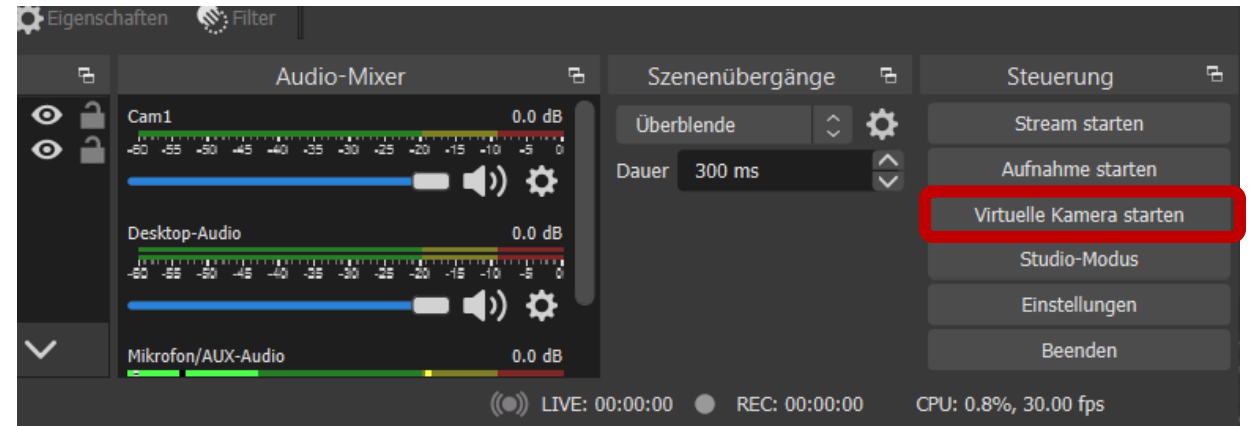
Eigenschaften Filter

Audio-Mixer

Cam1 0.0 dB
-60 -55 -50 -45 -40 -35 -30 -25 -20 -15 -10 -5 0

Desktop-Audio 0.0 dB
-60 -55 -50 -45 -40 -35 -30 -25 -20 -15 -10 -5 0

Mikrofon/AUX-Audio 0.0 dB

Szenenübergänge

Überblende

Dauer 300 ms

Steuerung

Stream starten

Aufnahme starten

Virtuelle Kamera starten

Studio-Modus

Einstellungen

Beenden

LIVE: 00:00:00 REC: 00:00:00 CPU: 0.8%, 30.00 fps